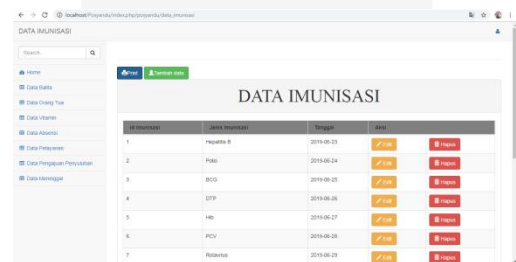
localhost/Posyandu/index.php/posyandu/data_imunisasi

DATA IMUNISASI

Search...

Home
Data Balita
Data Orang Tua
Data Vitamin
Data Absensi
Data Pelayanan
Data Pengajuan Penyuluhan
Data Meninggal

Print
Tambah data

DATA IMUNISASI

| Id Imunisasi | Jenis Imunisasi | Tanggal | Aksi | |
|---|---|---|---|---|
| 1 | Hepatitis B | 2019-06-23 | Edit | Hapus |
| 2 | Polio | 2019-06-24 | Edit | Hapus |
| 3 | BCG | 2019-06-25 | Edit | Hapus |
| 4 | DTP | 2019-06-26 | Edit | Hapus |
| 5 | Hib | 2019-06-27 | Edit | Hapus |
| 6 | PCV | 2019-06-28 | Edit | Hapus |
| 7 | Rotavirus | 2019-06-29 | Edit | Hapus |